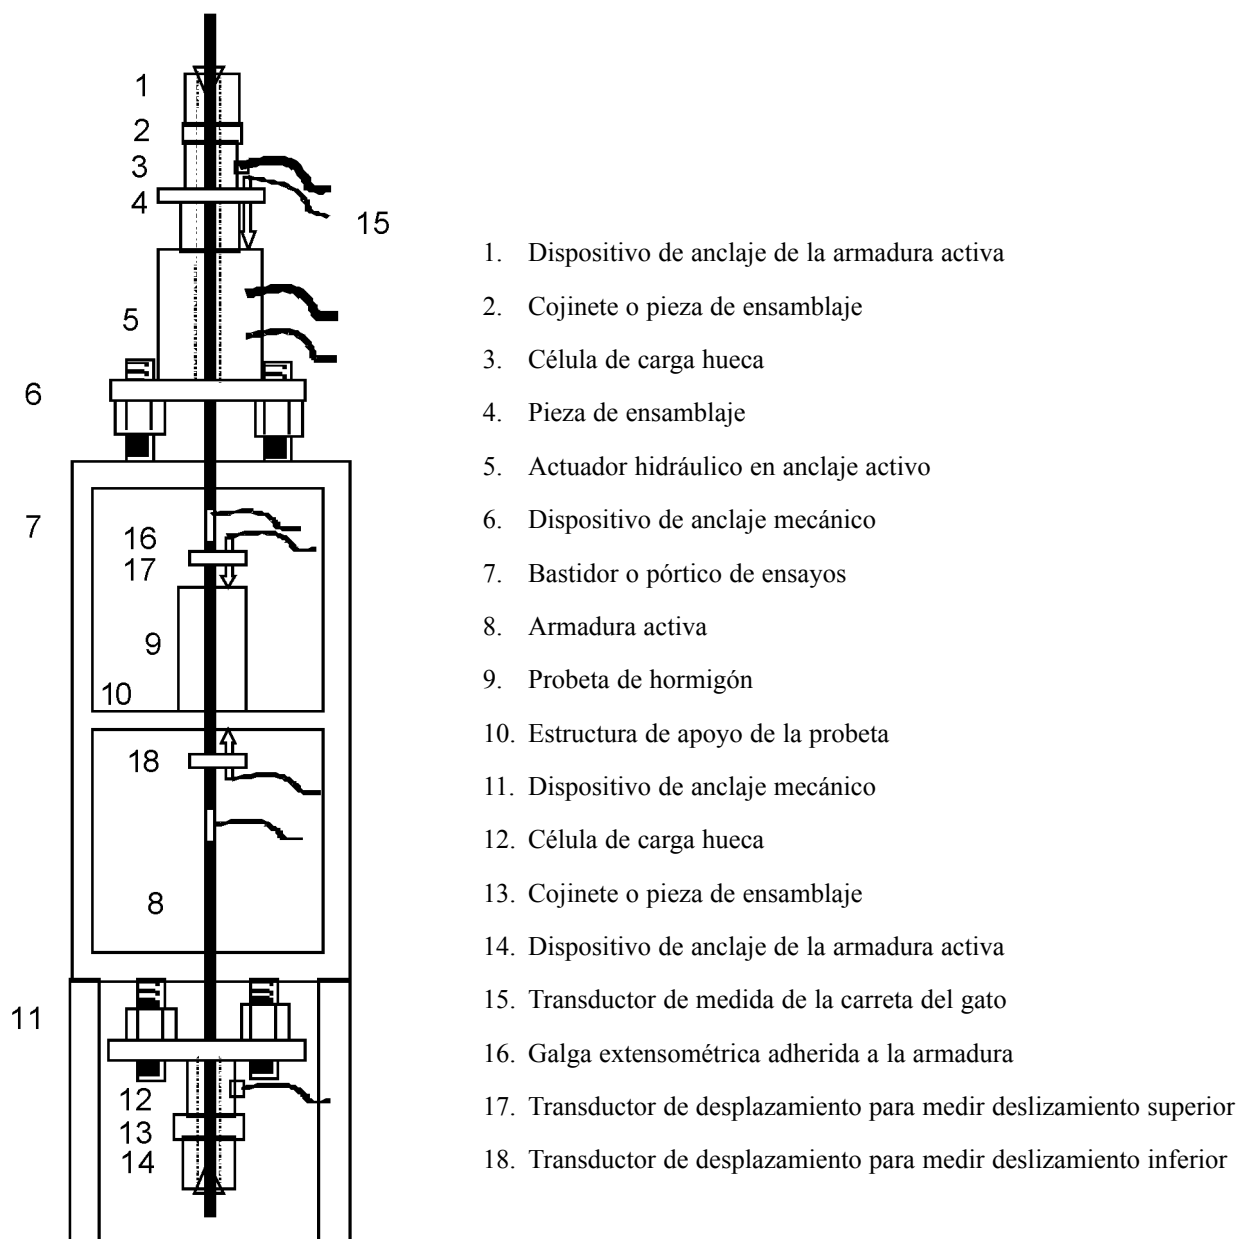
1
2
3
4
15
5
6
7
16
17
9
10
18
8
11
12
13
14

1. Dispositivo de anclaje de la armadura activa
2. Cojinete o pieza de ensamblaje
3. Célula de carga hueca
4. Pieza de ensamblaje
5. Actuador hidráulico en anclaje activo
6. Dispositivo de anclaje mecánico
7. Bastidor o pórtico de ensayos
8. Armadura activa
9. Probeta de hormigón
10. Estructura de apoyo de la probeta
11. Dispositivo de anclaje mecánico
12. Célula de carga hueca
13. Cojinete o pieza de ensamblaje
14. Dispositivo de anclaje de la armadura activa
15. Transductor de medida de la carreta del gato
16. Galga extensométrica adherida a la armadura
17. Transductor de desplazamiento para medir deslizamiento superior
18. Transductor de desplazamiento para medir deslizamiento inferior